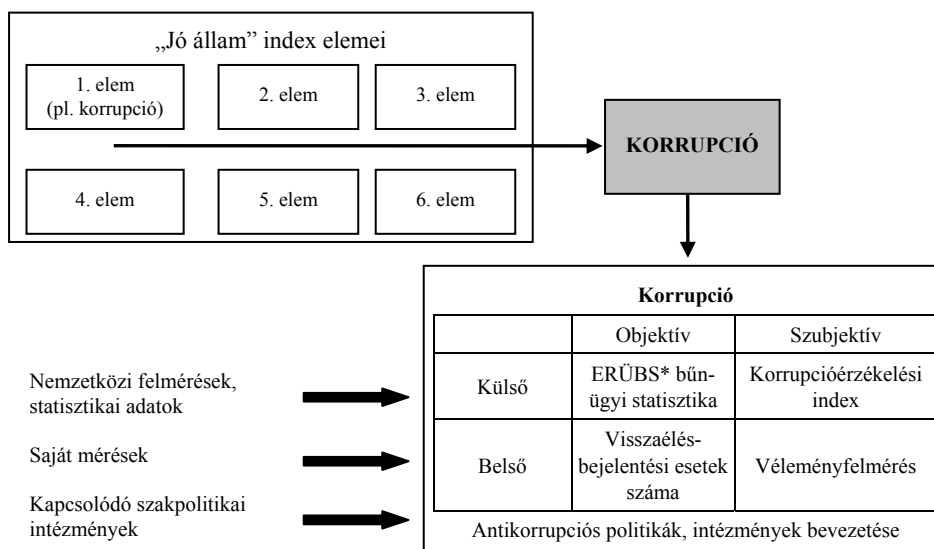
„Jó állam" index elemei

1. elem (pl. korrupció)

2. elem

3. elem

4. elem

5. elem

6. elem

KORRUPCIÓ

Korrupció

| | Objektív | Szubjektív |
|---|---|---|
| Külső | ERÜBS* bűnügyi statisztika | Korrupcióérzékelési index |
| Belső | Visszaélés-bejelentési esetek száma | Véleményfelmérés |

Antikorrupciós politikák, intézmények bevezetése

Nemzetközi felmérések, statisztikai adatok

Saját mérések

Kapcsolódó szakpolitikai intézmények